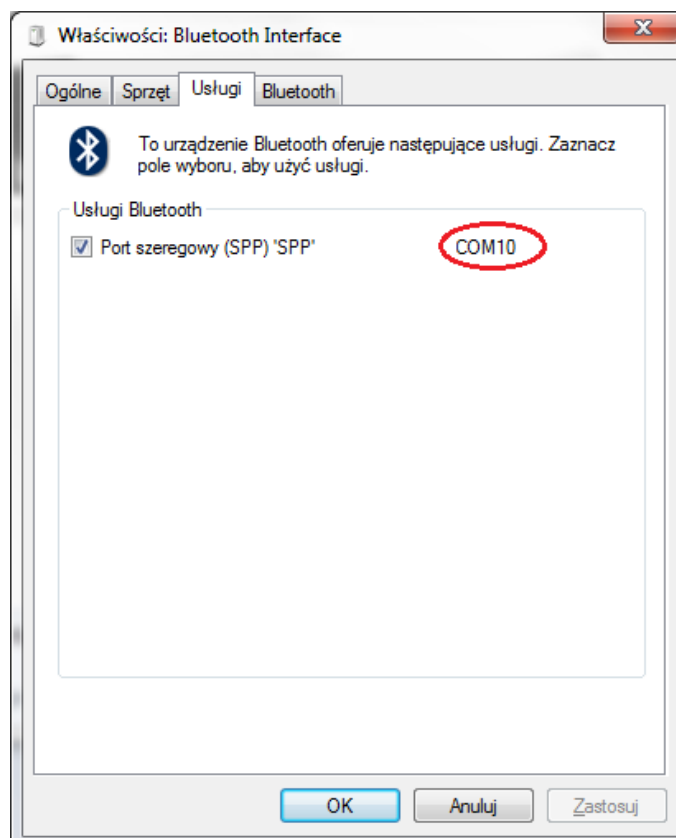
Właściwości: Bluetooth Interface

Ogólne | Sprzęt | Usługi | Bluetooth

To urządzenie Bluetooth oferuje następujące usługi. Zaznacz pole wyboru, aby użyć usługi.

Usługi Bluetooth

Port szeregowy (SPP) 'SPP' COM10

OK | Anuluj | Zastosuj